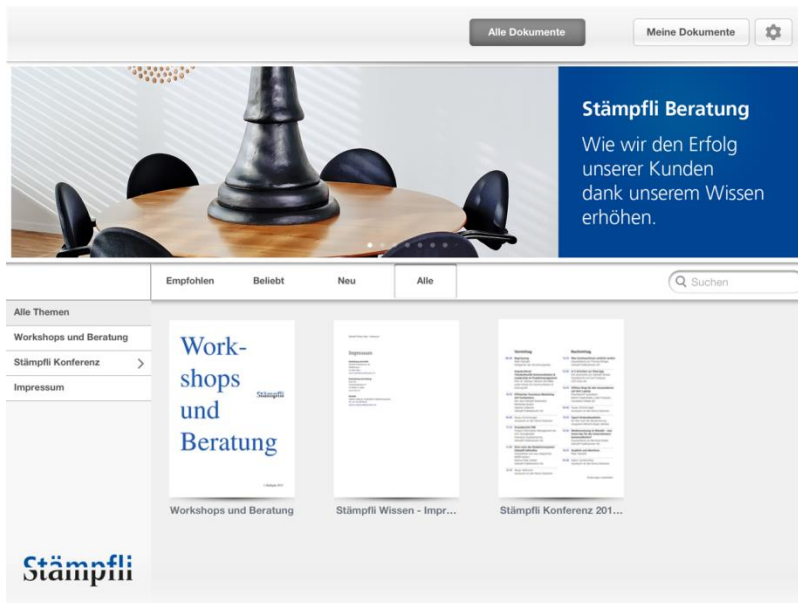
Alle Dokumente
Meine Dokumente

Stämpfli Beratung
Wie wir den Erfolg unserer Kunden dank unserem Wissen erhöhen.

Empfohlen
Beliebt
Neu
Alle
Suchen

Alle Themen
Workshops und Beratung
Stämpfli Konferenz
Impressum

Workshops und Beratung
Stämpfli

Impressum

Vormittag
Nachmittag

Workshops und Beratung
Stämpfli Wissen - Impr...
Stämpfli Konferenz 201...

Stämpfli